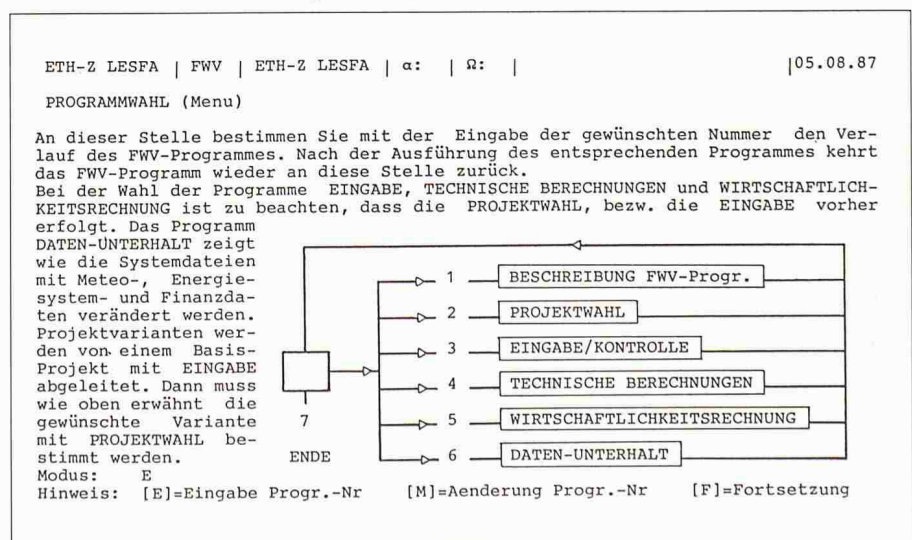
ETH-Z LESFA | FWV | ETH-Z LESFA | α: | Ω: | |05.08.87

PROGRAMMWAHL (Menu)

An dieser Stelle bestimmen Sie mit der Eingabe der gewünschten Nummer den Verlauf des FWV-Programmes. Nach der Ausführung des entsprechenden Programmes kehrt das FWV-Programm wieder an diese Stelle zurück.
Bei der Wahl der Programme EINGABE, TECHNISCHE BERECHNUNGEN und WIRTSCHAFTLICHKEITSRECHNUNG ist zu beachten, dass die PROJEKTWAHL, bezw. die EINGABE vorher erfolgt. Das Programm DATEN-UNTERHALT zeigt wie die Systemdateien mit Meteo-, Energiesystem- und Finanzdaten verändert werden. Projektvarianten werden von einem Basis-Projekt mit EINGABE abgeleitet. Dann muss wie oben erwähnt die gewünschte Variante mit PROJEKTWAHL bestimmt werden.

1 BESCHREIBUNG FWV-Progr.
2 PROJEKTWAHL
3 EINGABE/KONTROLLE
4 TECHNISCHE BERECHNUNGEN
5 WIRTSCHAFTLICHKEITSRECHNUNG
6 DATEN-UNTERHALT
7
ENDE

Modus: E
Hinweis: [E]=Eingabe Progr.-Nr [M]=Aenderung Progr.-Nr [F]=Fortsetzung